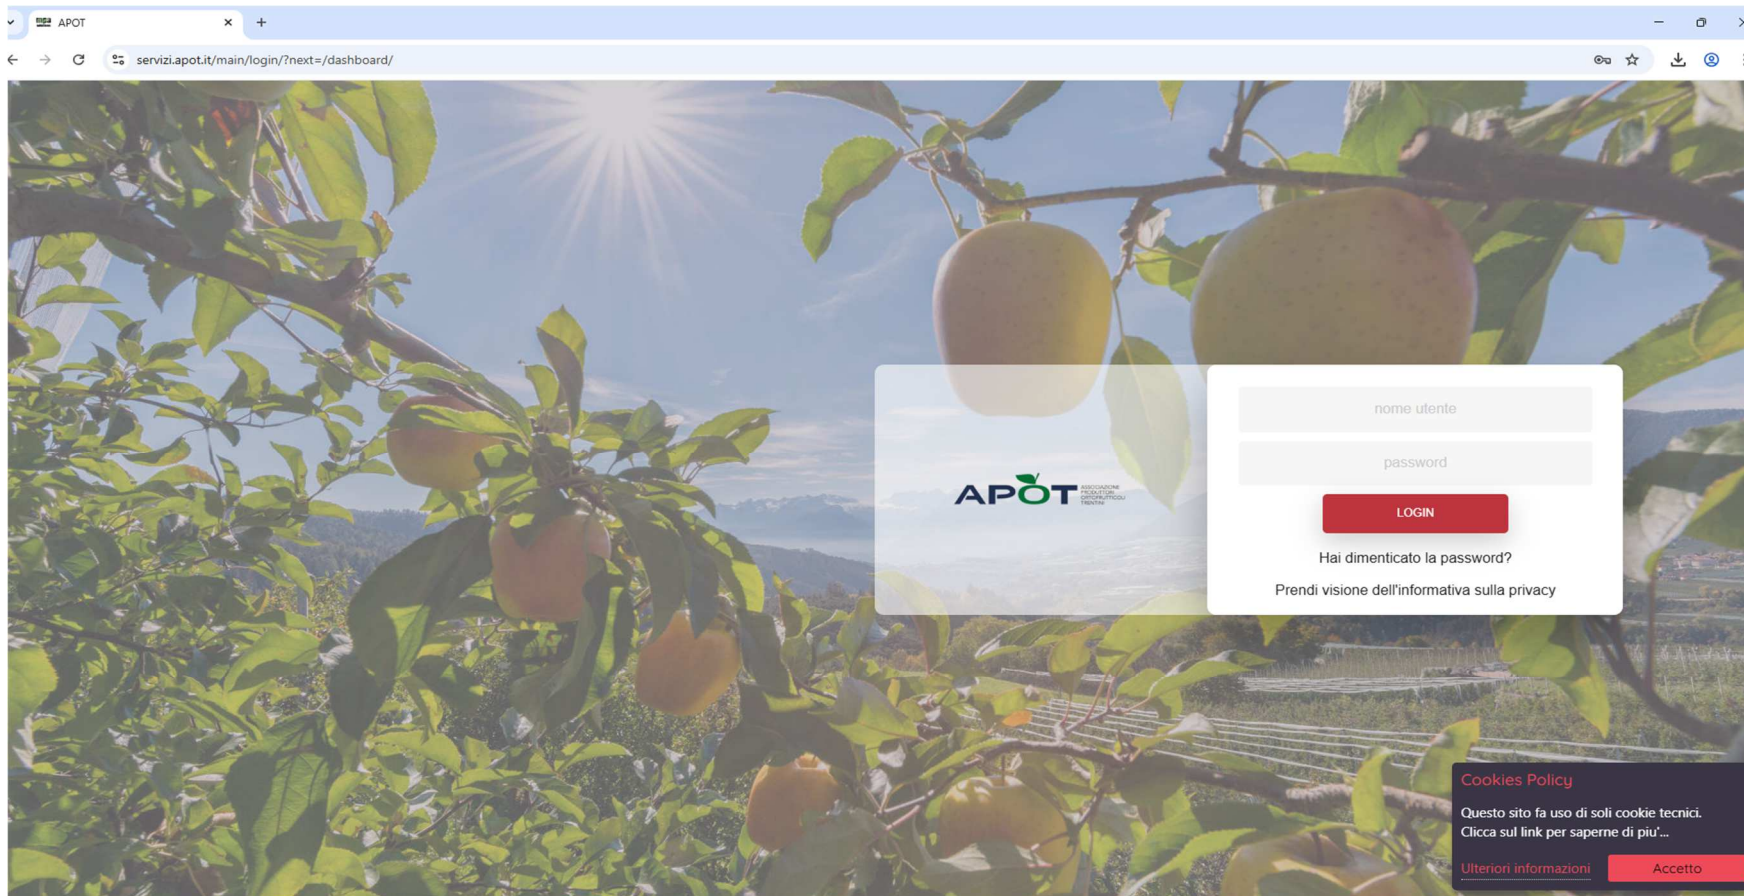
APOT

servizi.apot.it/main/login/?next=/dashboard/

APOT ASSOCIAZIONE PRODUTTORI ORTOFRUTTICOLI TRENTINI

nome utente

password

LOGIN

Hai dimenticato la password?

Prendi visione dell'informativa sulla privacy

Cookies Policy

Questo sito fa uso di soli cookie tecnici. Clicca sul link per saperne di piu'...

Ulteriori informazioni

Accetto